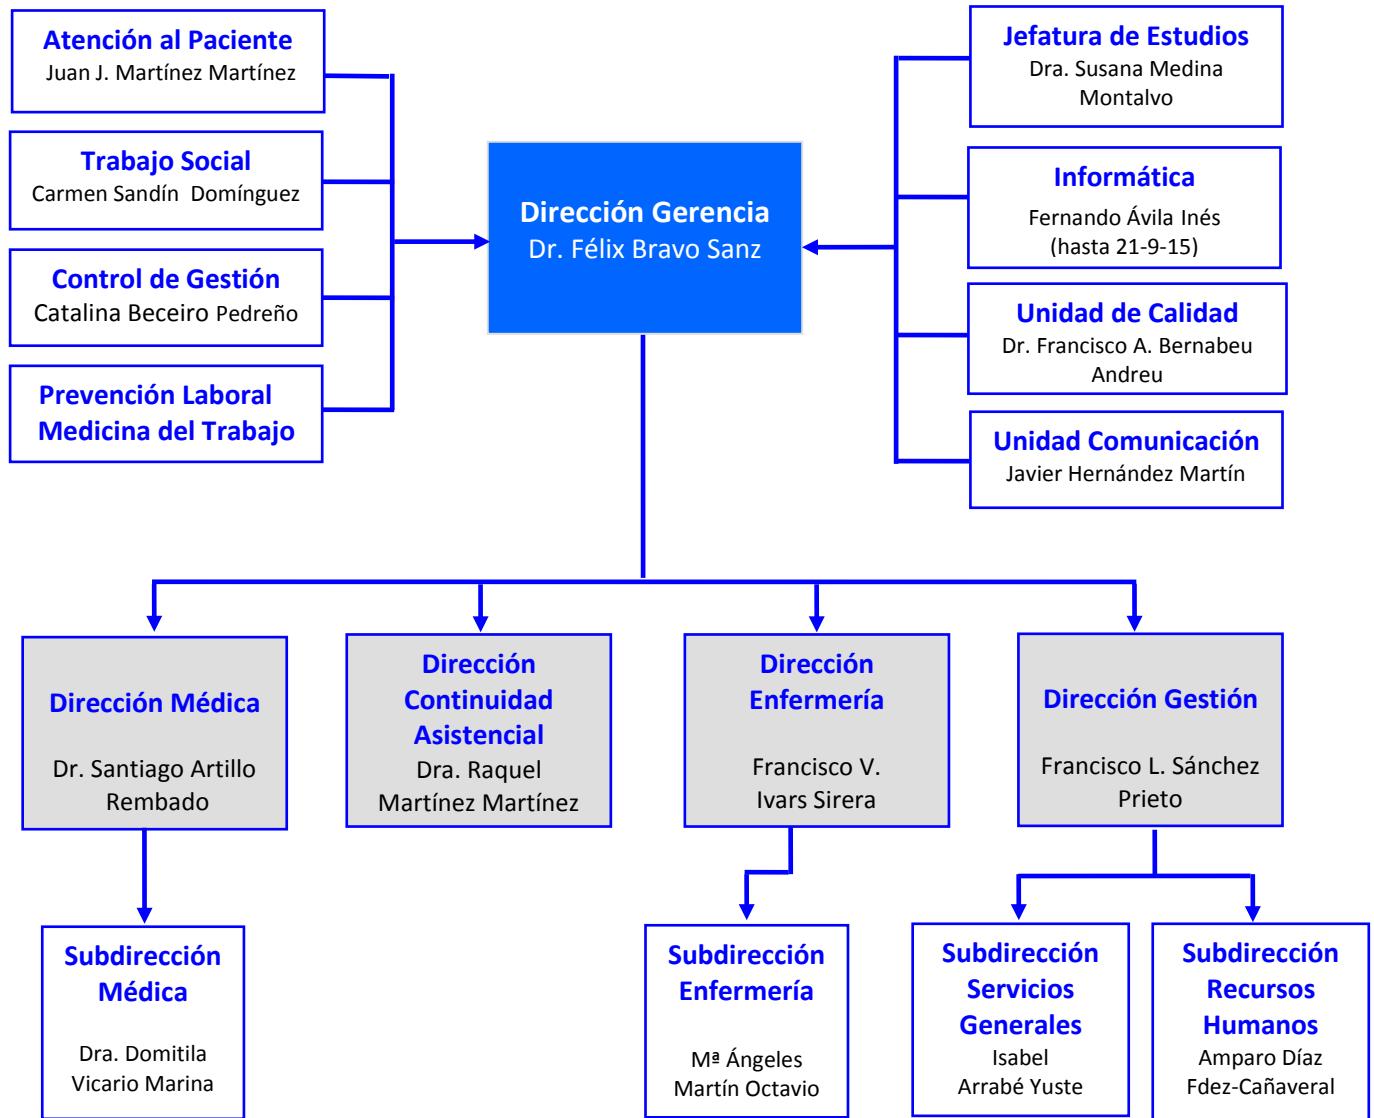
Atención al Paciente
Juan J. Martínez Martínez

Trabajo Social
Carmen Sandín Domínguez

Control de Gestión
Catalina Beceiro Pedreño

Prevención Laboral
Medicina del Trabajo

Dirección Gerencia
Dr. Félix Bravo Sanz

Jefatura de Estudios
Dra. Susana Medina Montalvo

Informática
Fernando Ávila Inés (hasta 21-9-15)

Unidad de Calidad
Dr. Francisco A. Bernabeu Andreu

Unidad Comunicación
Javier Hernández Martín

Dirección Médica
Dr. Santiago Artillo Rembado

Dirección Continuidad Asistencial
Dra. Raquel Martínez Martínez

Dirección Enfermería
Francisco V. Ivars Sirera

Dirección Gestión
Francisco L. Sánchez Prieto

Subdirección Médica
Dra. Domitila Vicario Marina

Subdirección Enfermería
Mª Ángeles Martín Octavio

Subdirección Servicios Generales
Isabel Arrabé Yuste

Subdirección Recursos Humanos
Amparo Díaz Fdez-Cañaveral